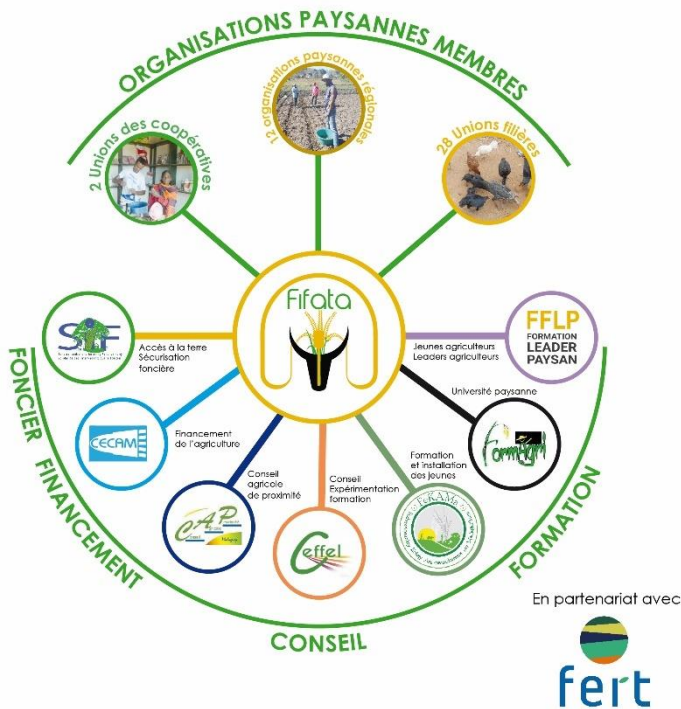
ORGANISATIONS PAYSANNES MEMBRES

2 Unions des coopératives

12 organisations paysannes régionales

28 Unions filières

Fifata

SIF

Accès à la terre Sécurisation foncière

FFLP FORMATION LEADER PAYSAN

Jeunes agriculteurs Leaders agriculteurs

Université paysanne

FormAgri

CECAM

Financement de l'agriculture

Conseil agricole de proximité

CAP

Conseil Expérimentation formation

Ceffel

Formation et installation des jeunes

FERAMA

FONCIER

FINANCEMENT

CONSEIL

FORMATION

En partenariat avec

fert